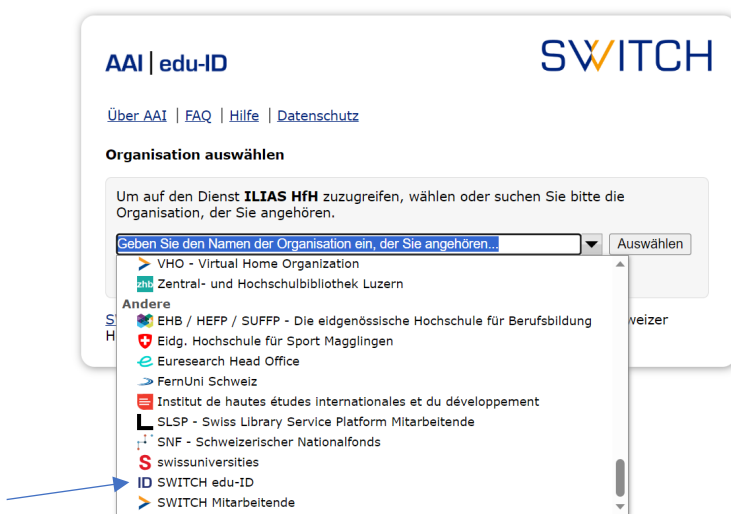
AAI | edu-ID

SWITCH

Über AAI | FAQ | Hilfe | Datenschutz

Organisation auswählen

Um auf den Dienst **ILIAS HfH** zuzugreifen, wählen oder suchen Sie bitte die Organisation, der Sie angehören.

Geben Sie den Namen der Organisation ein, der Sie angehören...

Auswählen

VHO - Virtual Home Organization
zhb Zentral- und Hochschulbibliothek Luzern
Andere
EHB / HEFP / SUFFP - Die eidgenössische Hochschule für Berufsbildung
Eidg. Hochschule für Sport Magglingen
Euresearch Head Office
FernUni Schweiz
Institut de hautes études internationales et du développement
SLSP - Swiss Library Service Platform Mitarbeitende
SNF - Schweizerischer Nationalfonds
S swissuniversities
ID SWITCH edu-ID
SWITCH Mitarbeitende

St
H
weizer